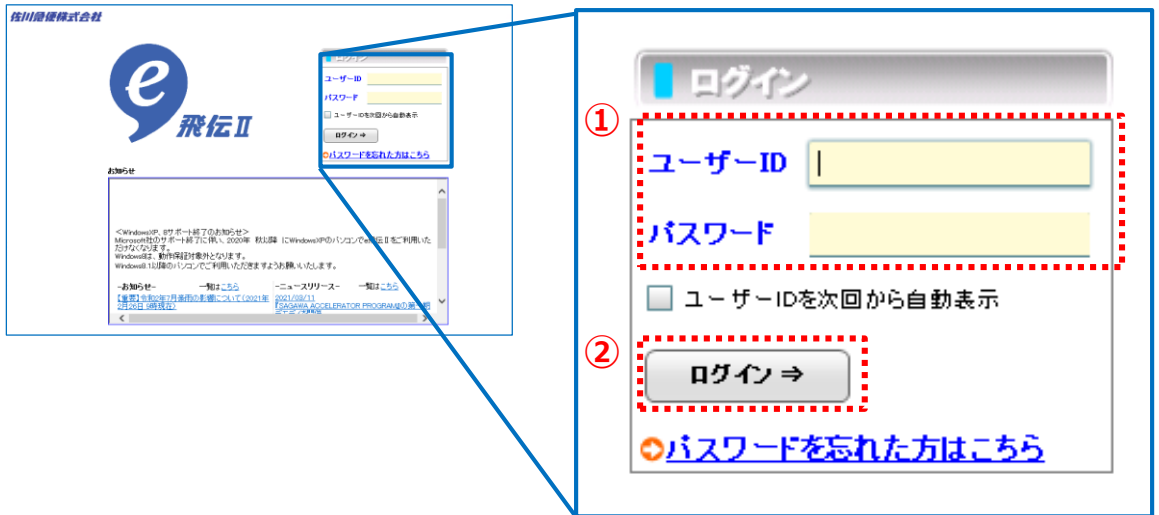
佐川急便株式会社

e 飛伝Ⅱ

ログイン
ユーザーID
パスワード
ユーザーIDを次回から自動表示
ログイン ⇒
パスワードを忘れた方はこちら

お知らせ

＜WindowsXP、8サポート終了のお知らせ＞
Microsoft社のサポート終了に伴い、2020年 秋以降 にWindowsXPのパソコンでe飛伝Ⅱをご利用いただけなくなります。
Windows8は、動作保証対象外となります。
Windows8.1以降のパソコンでご利用いただきますようお願いいたします。

–お知らせ–　一覧はこちら
【重要】令和2年7月豪雨の影響について（2021年2月26日 9時現在）

–ニュースリリース–　一覧はこちら
2021/03/11
「SAGAWA ACCELERATOR PROGRAM」の第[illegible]

ログイン
①
ユーザーID
パスワード
ユーザーIDを次回から自動表示
②
ログイン ⇒
パスワードを忘れた方はこちら